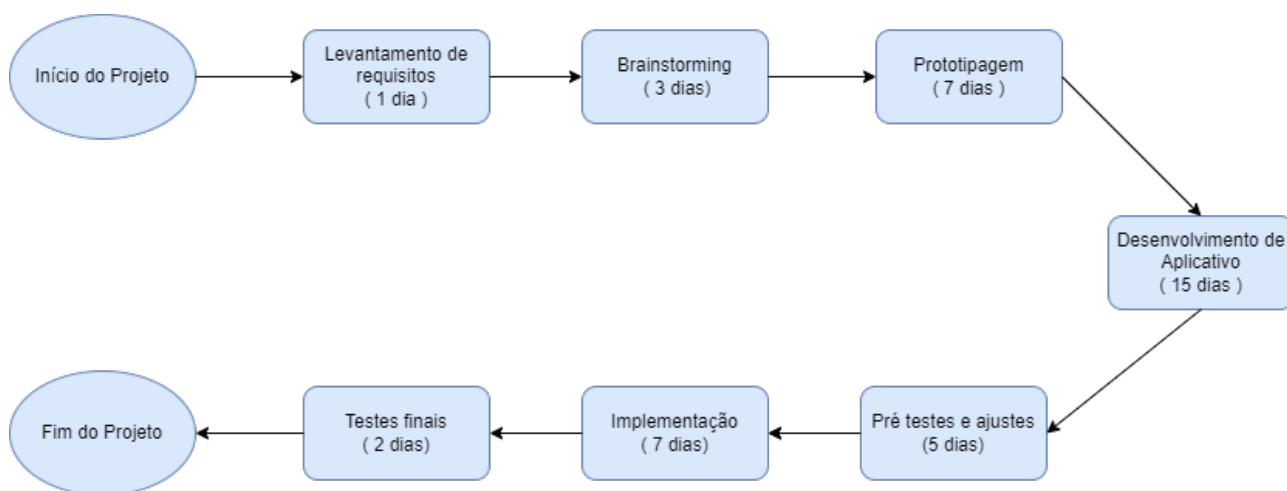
Início do Projeto

Levantamento de requisitos
( 1 dia )

Brainstorming
( 3 dias)

Prototipagem
( 7 dias )

Desenvolvimento de Aplicativo
( 15 dias )

Pré testes e ajustes
(5 dias)

Implementação
( 7 dias)

Testes finais
( 2 dias)

Fim do Projeto